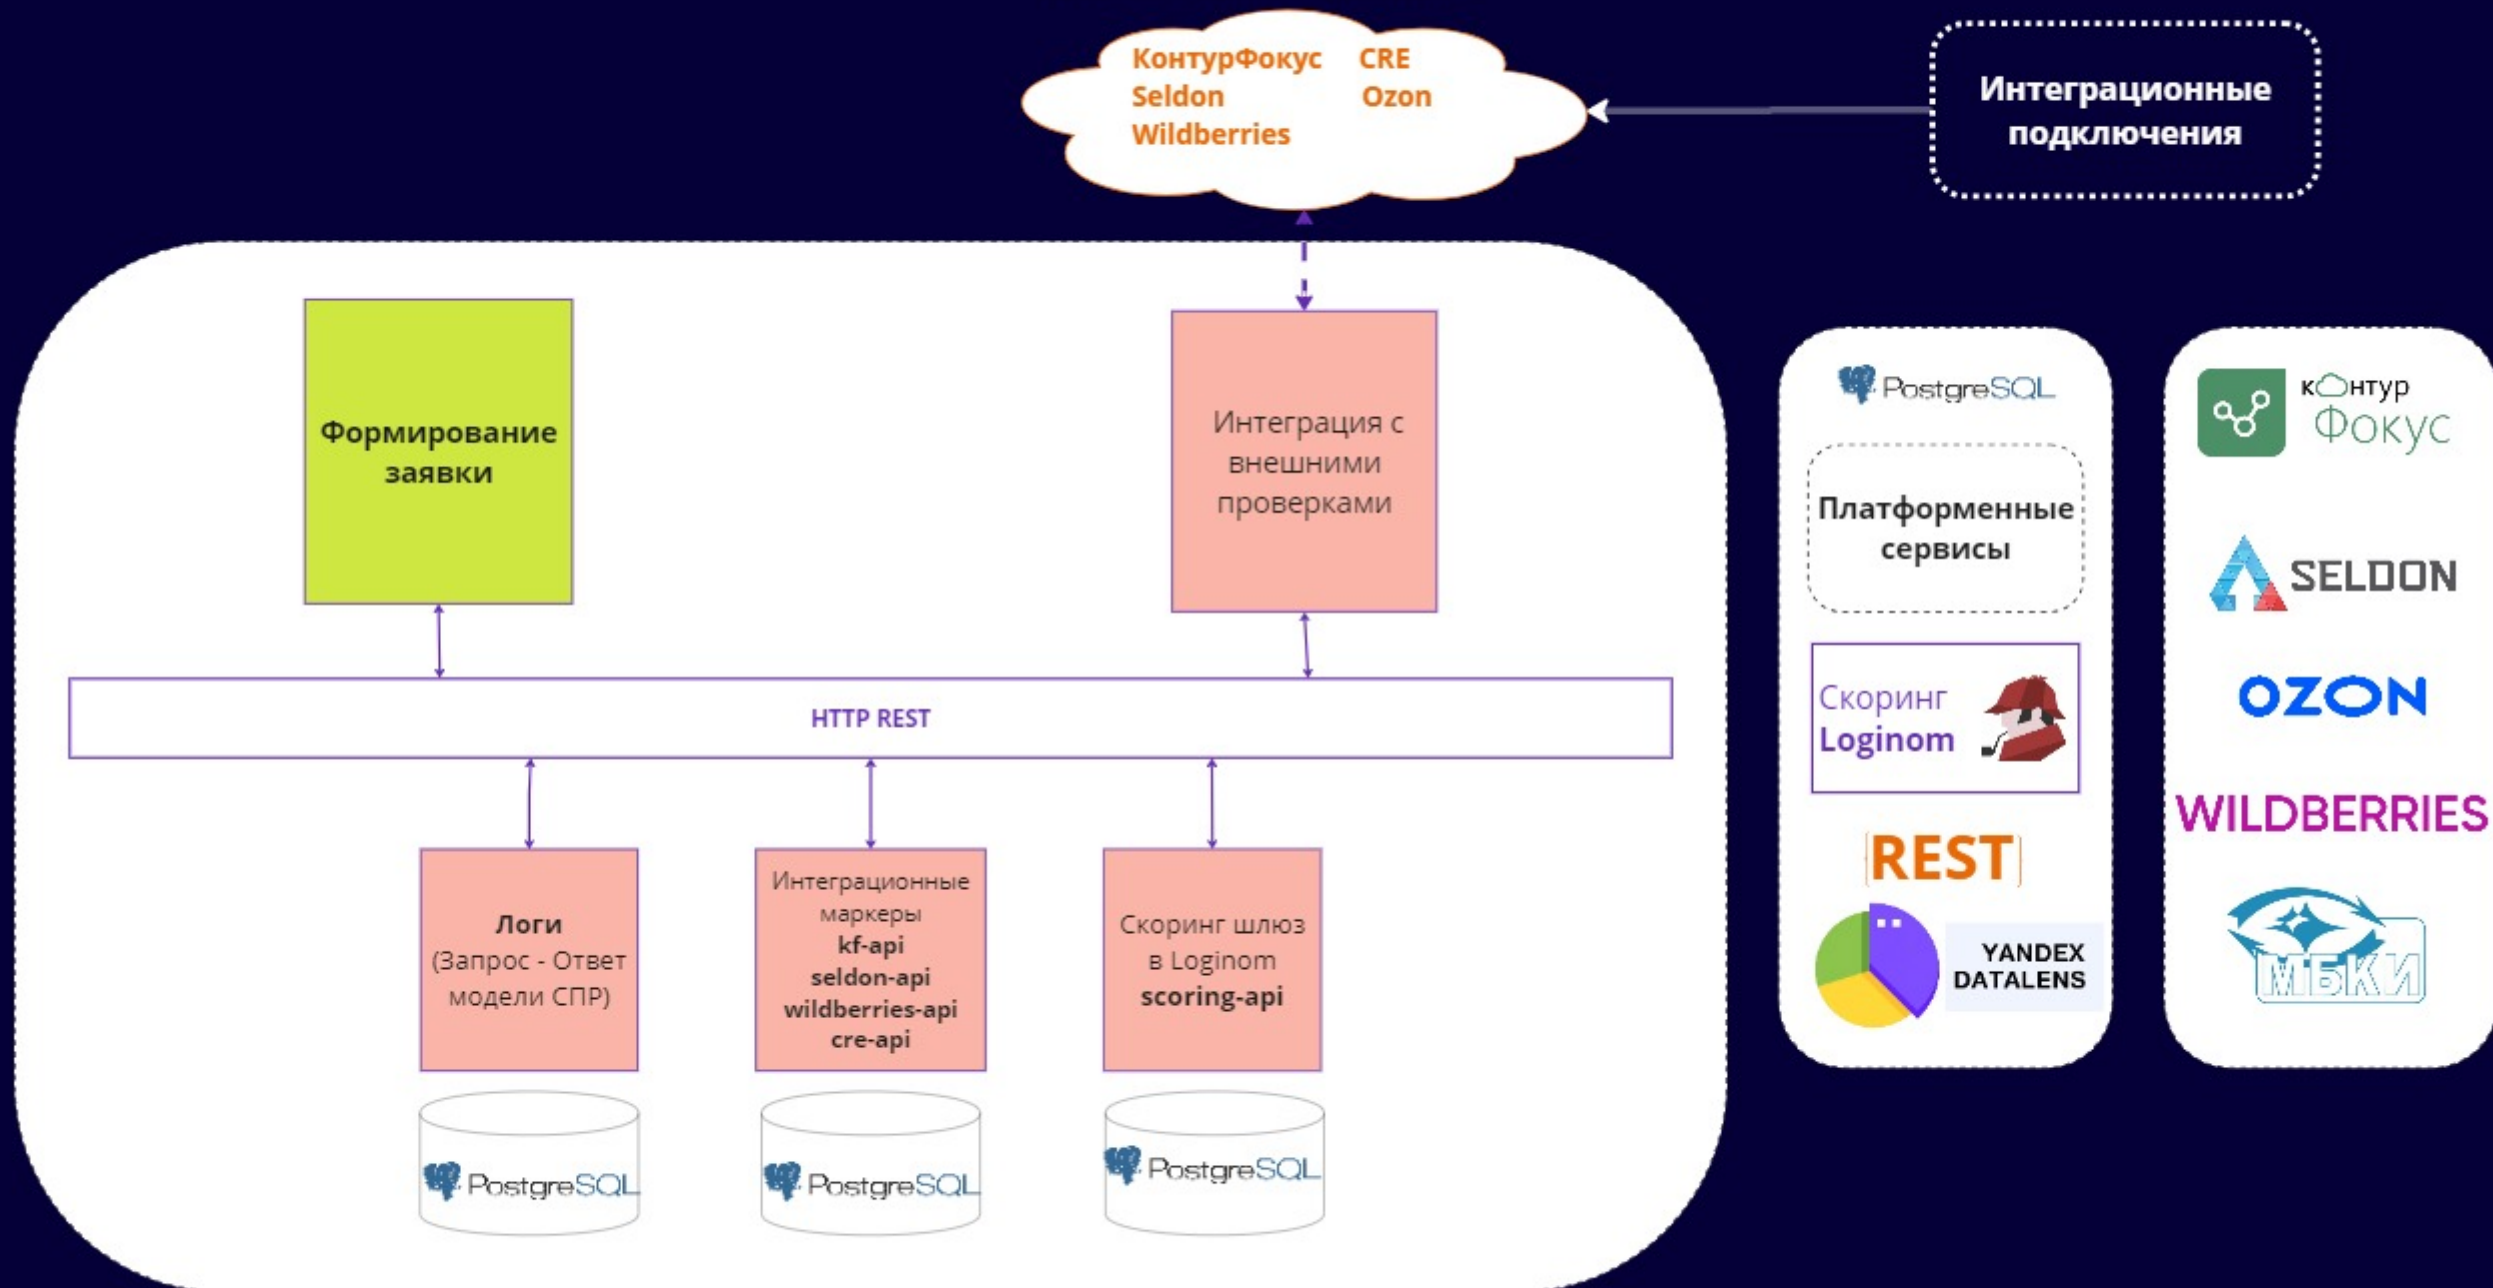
КонтурФокус CRE
Seldon Ozon
Wildberries

Интеграционные подключения

Формирование заявки

Интеграция с внешними проверками

HTTP REST

Логи (Запрос - Ответ модели СПР)

Интеграционные маркеры
kf-api
seldon-api
wildberries-api
cre-api

Скоринг шлюз в Loginom
scoring-api

PostgreSQL

PostgreSQL

PostgreSQL

PostgreSQL

Платформенные сервисы

Скоринг
Loginom

REST

YANDEX DATALENS

контур Фокус

SELDON

OZON

WILDBERRIES

МБКИ